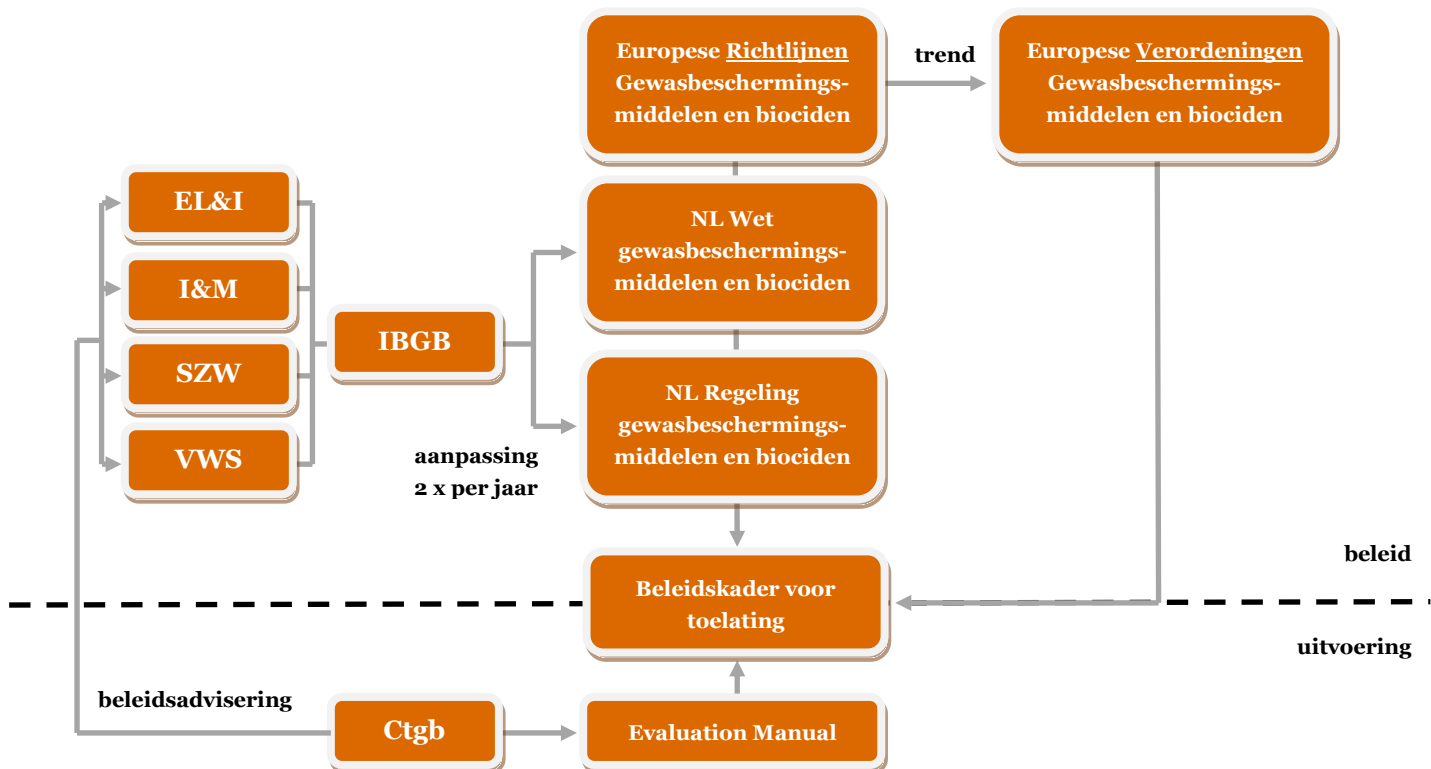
Europese Richtlijnen Gewasbeschermingsmiddelen en biociden

trend

Europese Verordeningen Gewasbeschermingsmiddelen en biociden

EL&I

I&M

SZW

VWS

IBGB

NL Wet gewasbeschermingsmiddelen en biociden

NL Regeling gewasbeschermingsmiddelen en biociden

aanpassing 2 x per jaar

beleid

Beleidskader voor toelating

uitvoering

beleidsadvisering

Ctgb

Evaluation Manual